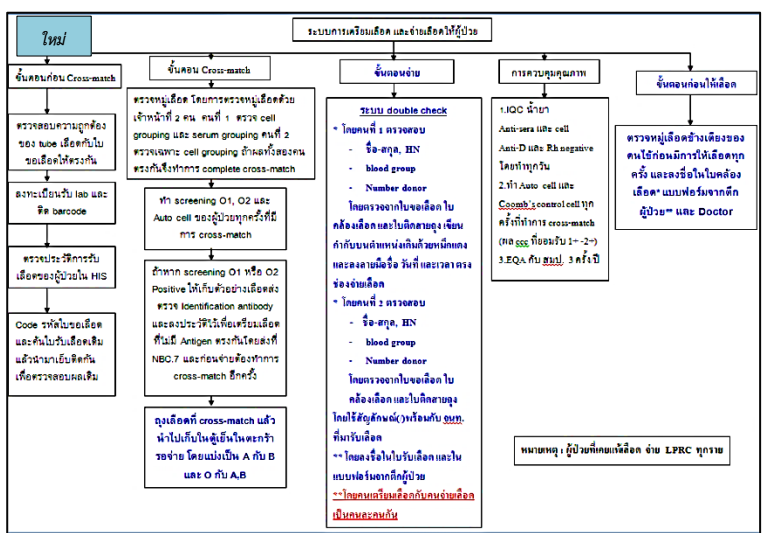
ใหม่

ระบบการเตรียมเลือด และจ่ายเลือดให้ผู้ป่วย

ขั้นตอนก่อน Cross-match

ตรวจสอบความถูกต้อง ของ tube เลือดกับใบขอเลือดให้ตรงกัน

ลงทะเบียนรับ lab และติด barcode

ตรวจประวัติการรับเลือดของผู้ป่วยใน HIS

Code รหัสใบขอเลือด และค้นใบรับเลือดเดิม แล้วนำมาเย็บติดกัน เพื่อตรวจสอบผลเดิม

ขั้นตอน Cross-match

ตรวจหมู่เลือด โดยการตรวจหมู่เลือดด้วย เจ้าหน้าที่ 2 คน คนที่ 1 ตรวจ cell grouping และ serum grouping คนที่ 2 ตรวจเฉพาะ cell grouping ถ้าผลทั้งสองคนตรงกันจึงทำการ complete cross-match

ทำ screening O1, O2 และ Auto cell ของผู้ป่วยทุกครั้งที่มีการ cross-match

ถ้าหาก screening O1 หรือ O2 Positive ให้เก็บตัวอย่างเลือดส่งตรวจ Identification antibody และลงประวัติไว้เพื่อเตรียมเลือดที่ไม่มี Antigen ตรงกันโดยส่งที่ NBC.7 และก่อนจ่ายต้องทำการ cross-match อีกครั้ง

ถุงเลือดที่ cross-match แล้ว นำไปเก็บในตู้เย็นในตะกร้ารอจ่าย โดยแบ่งเป็น A กับ B และ O กับ A,B

ขั้นตอนจ่าย

ระบบ double check

* โดยคนที่ 1 ตรวจสอบ
- ชื่อ-สกุล, HN
- blood group
- Number donor

โดยตรวจจากใบขอเลือด ใบคล้องเลือด และใบติดสายถุง เขียนกำกับบนตำแหน่งเติมด้วยหมึกแดง และลงลายมือชื่อ วันที่ และเวลาตรงช่องจ่ายเลือด

* โดยคนที่ 2 ตรวจสอบ
- ชื่อ-สกุล, HN
- blood group
- Number donor

โดยตรวจจากใบขอเลือด ใบคล้องเลือด และใบติดสายถุง โดยใช้สัญลักษณ์(/)พร้อมกับ จนท. ที่มารับเลือด

** โดยลงชื่อในใบรับเลือด และในแบบฟอร์มจากตึกผู้ป่วย

**โดยคนเตรียมเลือดกับคนจ่ายเลือดเป็นคนละคนกัน

การควบคุมคุณภาพ

1.IQC น้ำยา
Anti-sera และ cell
Anti-D และ Rh negative โดยทำทุกวัน
2.ทำ Auto cell และ Coomb's control cell ทุกครั้งที่ทำการ cross-match (ผล ccc ที่ยอมรับ 1+ -2+)
3.EQA กับ สมป. 3 ครั้ง ปี

ขั้นตอนก่อนให้เลือด

ตรวจหมู่เลือดข้างเตียงของคนไข้ก่อนมีการให้เลือดทุกครั้ง และลงชื่อในใบคล้องเลือด* แบบฟอร์มจากตึกผู้ป่วย** และ Doctor

หมายเหตุ : ผู้ป่วยที่เคยแพ้เลือด จ่าย LPRC ทุกราย